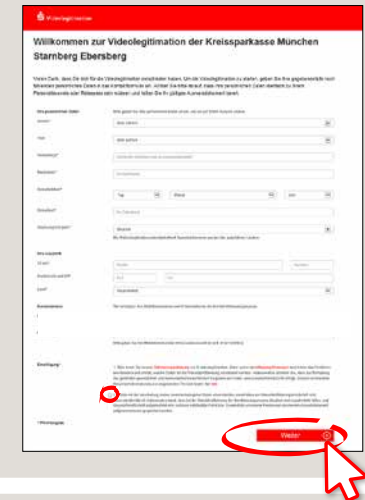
Kreissparkasse

Willkommen zur Videolegitimation der Kreissparkasse München Starnberg Ebersberg

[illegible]

Ihre persönlichen Daten

Anrede*

Titel

Vorname(n)*

Nachname*

Geburtsdatum*

Geburtsort*

Staatsangehörigkeit*

Ihre Anschrift

Straße*

PLZ*

Land*

Kontaktdaten

Einwilligung*

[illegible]

* Pflichtangabe

Weiter